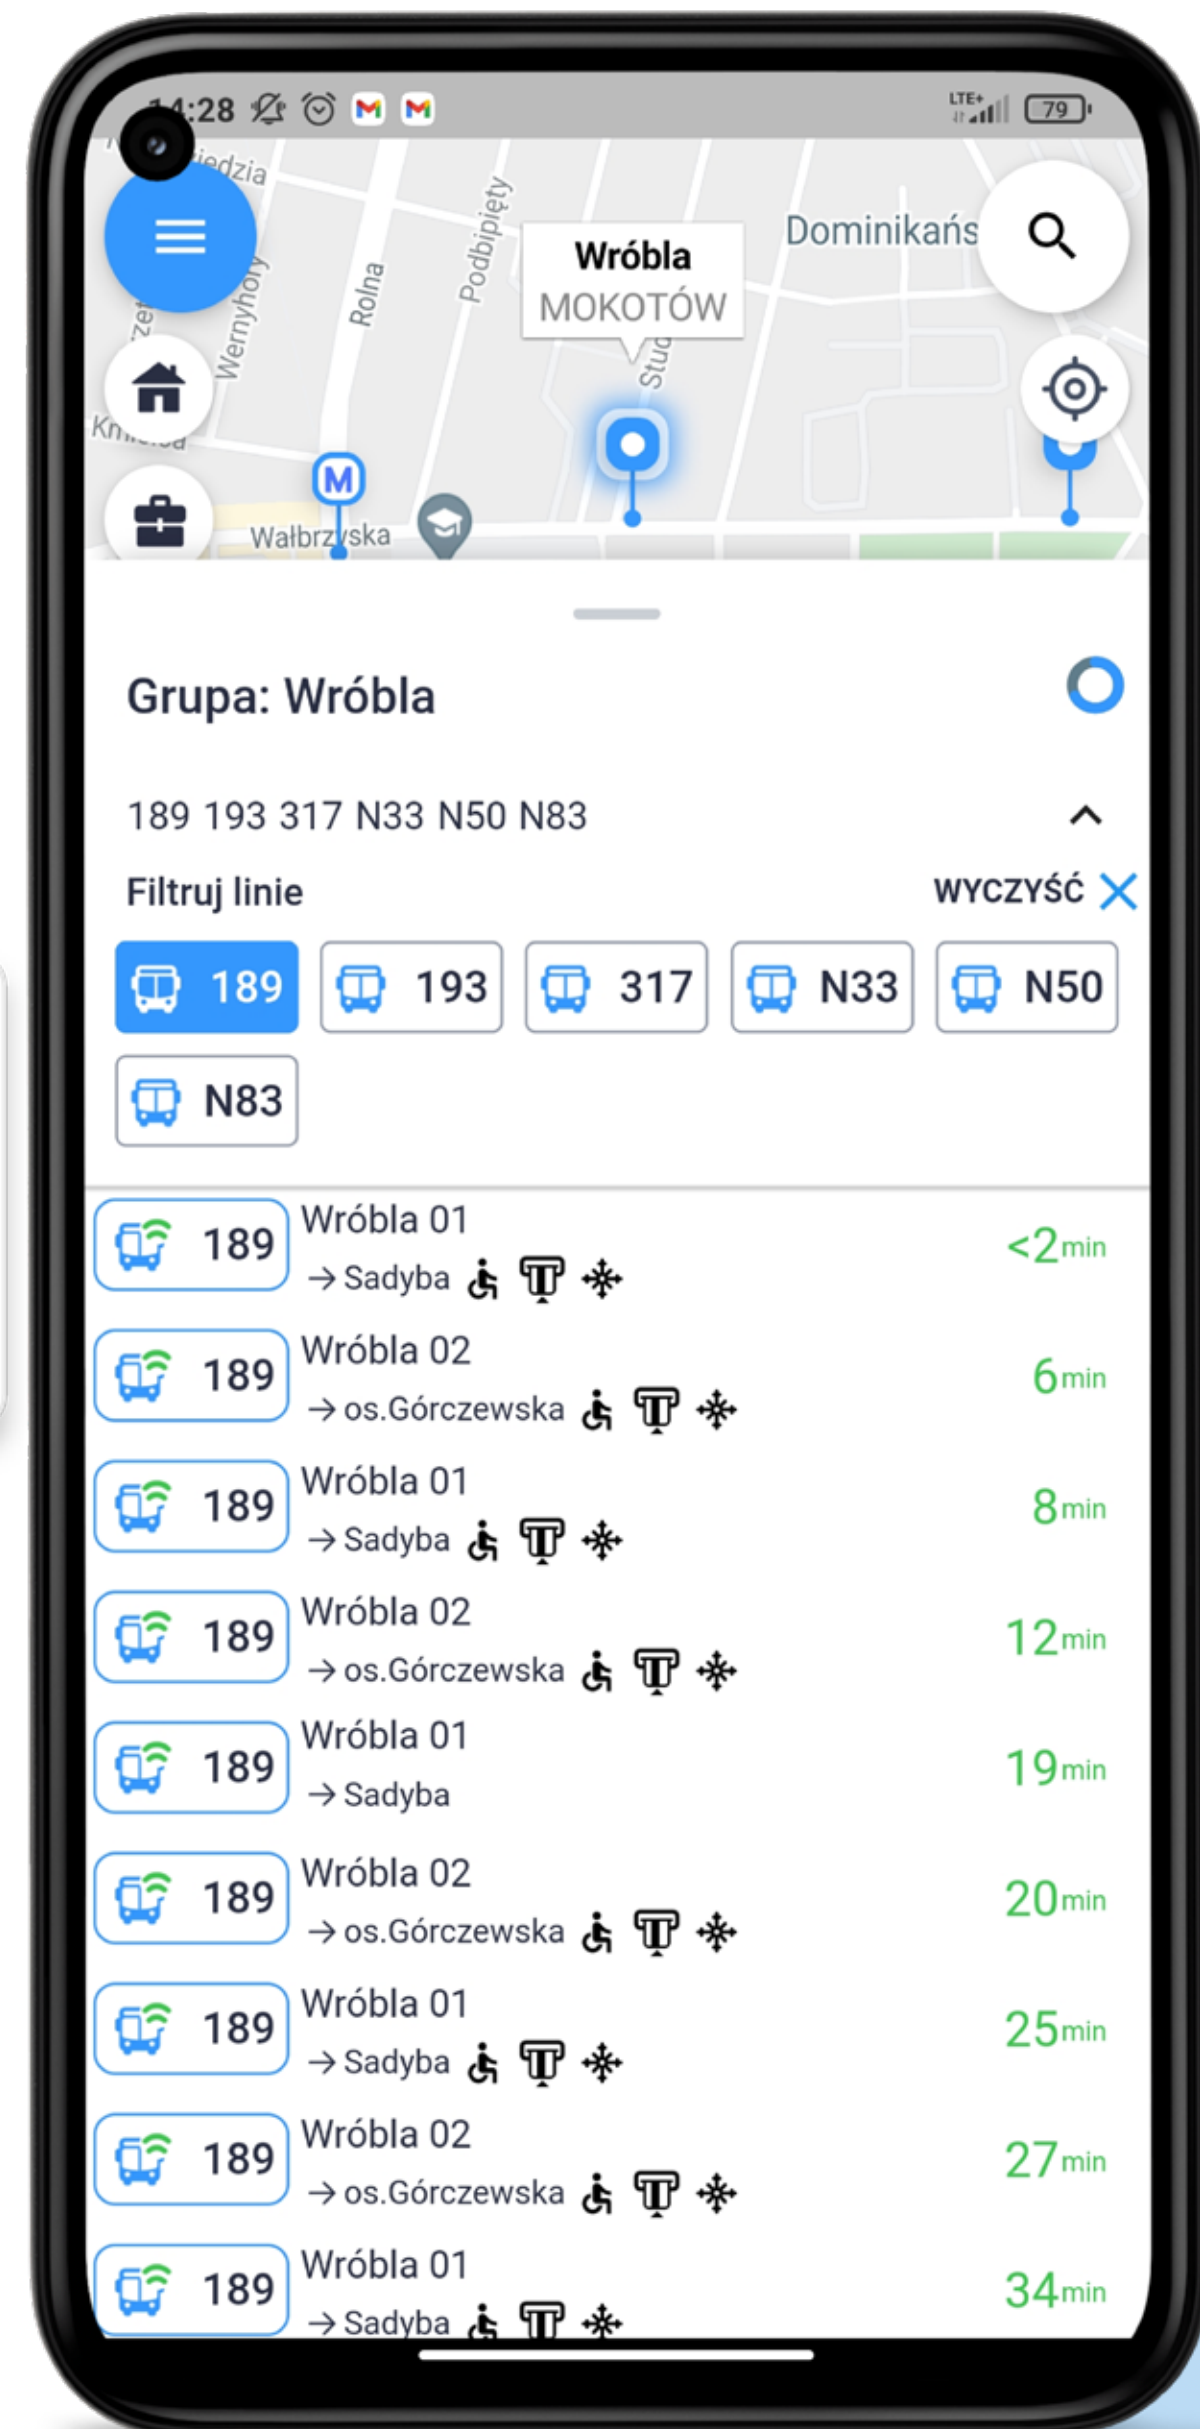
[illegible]4:28

LTE+ 79

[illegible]edzia
Wernyhory
Rolna
Podbipięty
Wróbla
MOKOTÓW
Dominikańs
Stud
Kn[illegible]
Wałbrzyska
M

Grupa: Wróbla

189 193 317 N33 N50 N83

Filtruj linie
WYCZYŚĆ

189
193
317
N33
N50
N83

189 Wróbla 01 → Sadyba <2min
189 Wróbla 02 → os.Górczewska 6min
189 Wróbla 01 → Sadyba 8min
189 Wróbla 02 → os.Górczewska 12min
189 Wróbla 01 → Sadyba 19min
189 Wróbla 02 → os.Górczewska 20min
189 Wróbla 01 → Sadyba 25min
189 Wróbla 02 → os.Górczewska 27min
189 Wróbla 01 → Sadyba 34min